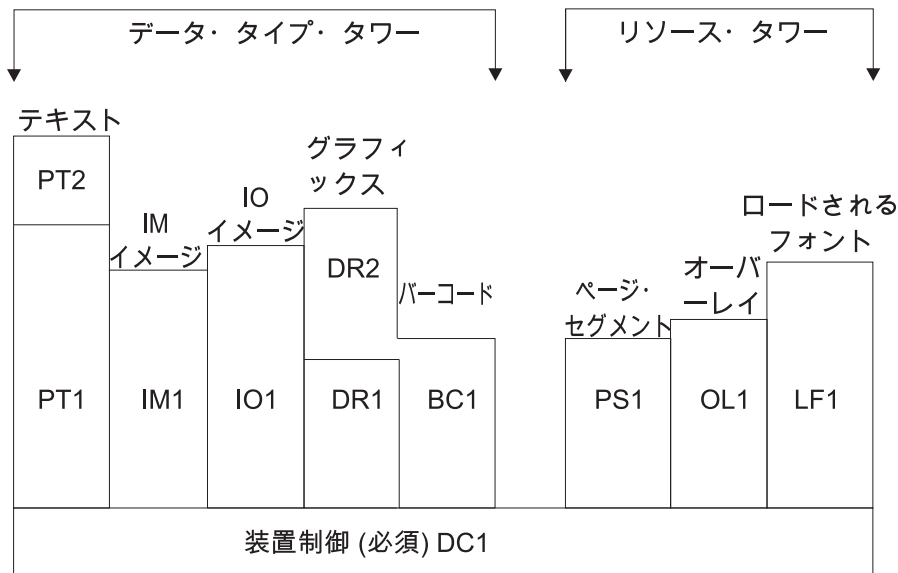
データ・タイプ・タワー

リソース・タワー

テキスト

PT2

PT1

IM イメージ

IM1

IO イメージ

IO1

グラフィックス

DR2

DR1

バーコード

BC1

ページ・セグメント

PS1

オーバーレイ

OL1

ロードされるフォント

LF1

装置制御 (必須) DC1